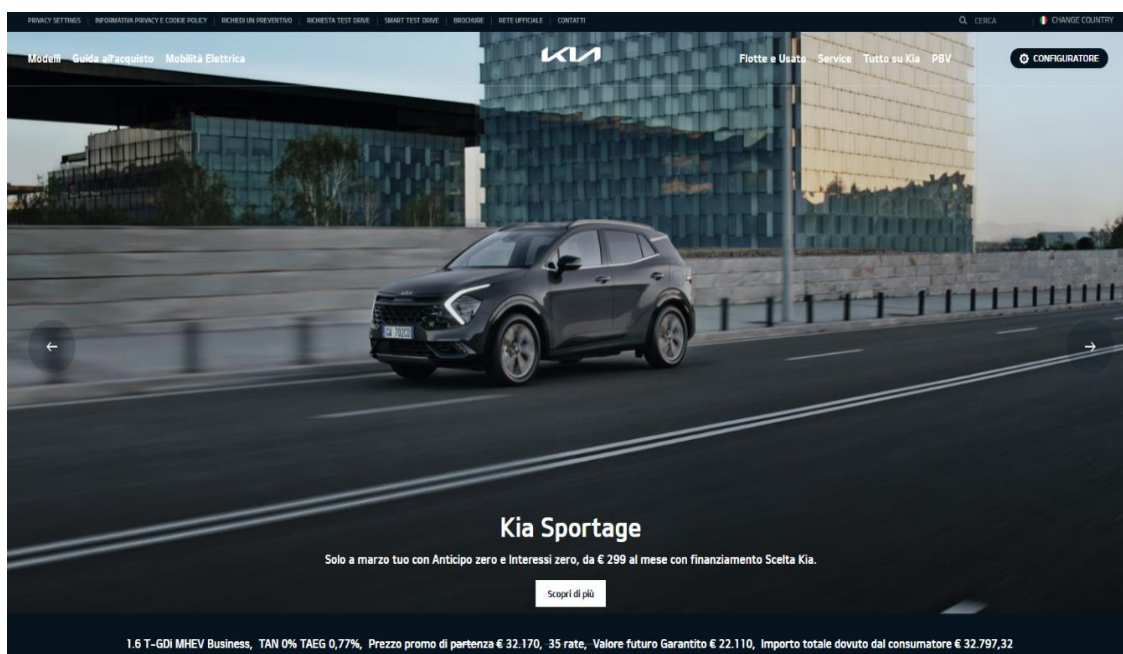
PRIVACY SETTINGS | INFORMATIVA PRIVACY E COOKIE POLICY | RICHIEDI UN PREVENTIVO | RICHIESTA TEST DRIVE | SMART TEST DRIVE | BROCHURE | RETE UFFICIALE | CONTATTI

CERCA | CHANGE COUNTRY

Modelli Guida all'acquisto Mobilità Elettrica

KIA

Flotte e Usato Service Tutto su Kia PBV

CONFIGURATORE

Kia Sportage

Solo a marzo tuo con Anticipo zero e Interessi zero, da € 299 al mese con finanziamento Scelta Kia.

Scopri di più

1.6 T-GDi MHEV Business, TAN 0% TAEG 0,77%, Prezzo promo di partenza € 32.170, 35 rate, Valore futuro Garantito € 22.110, Importo totale dovuto dal consumatore € 32.797,32